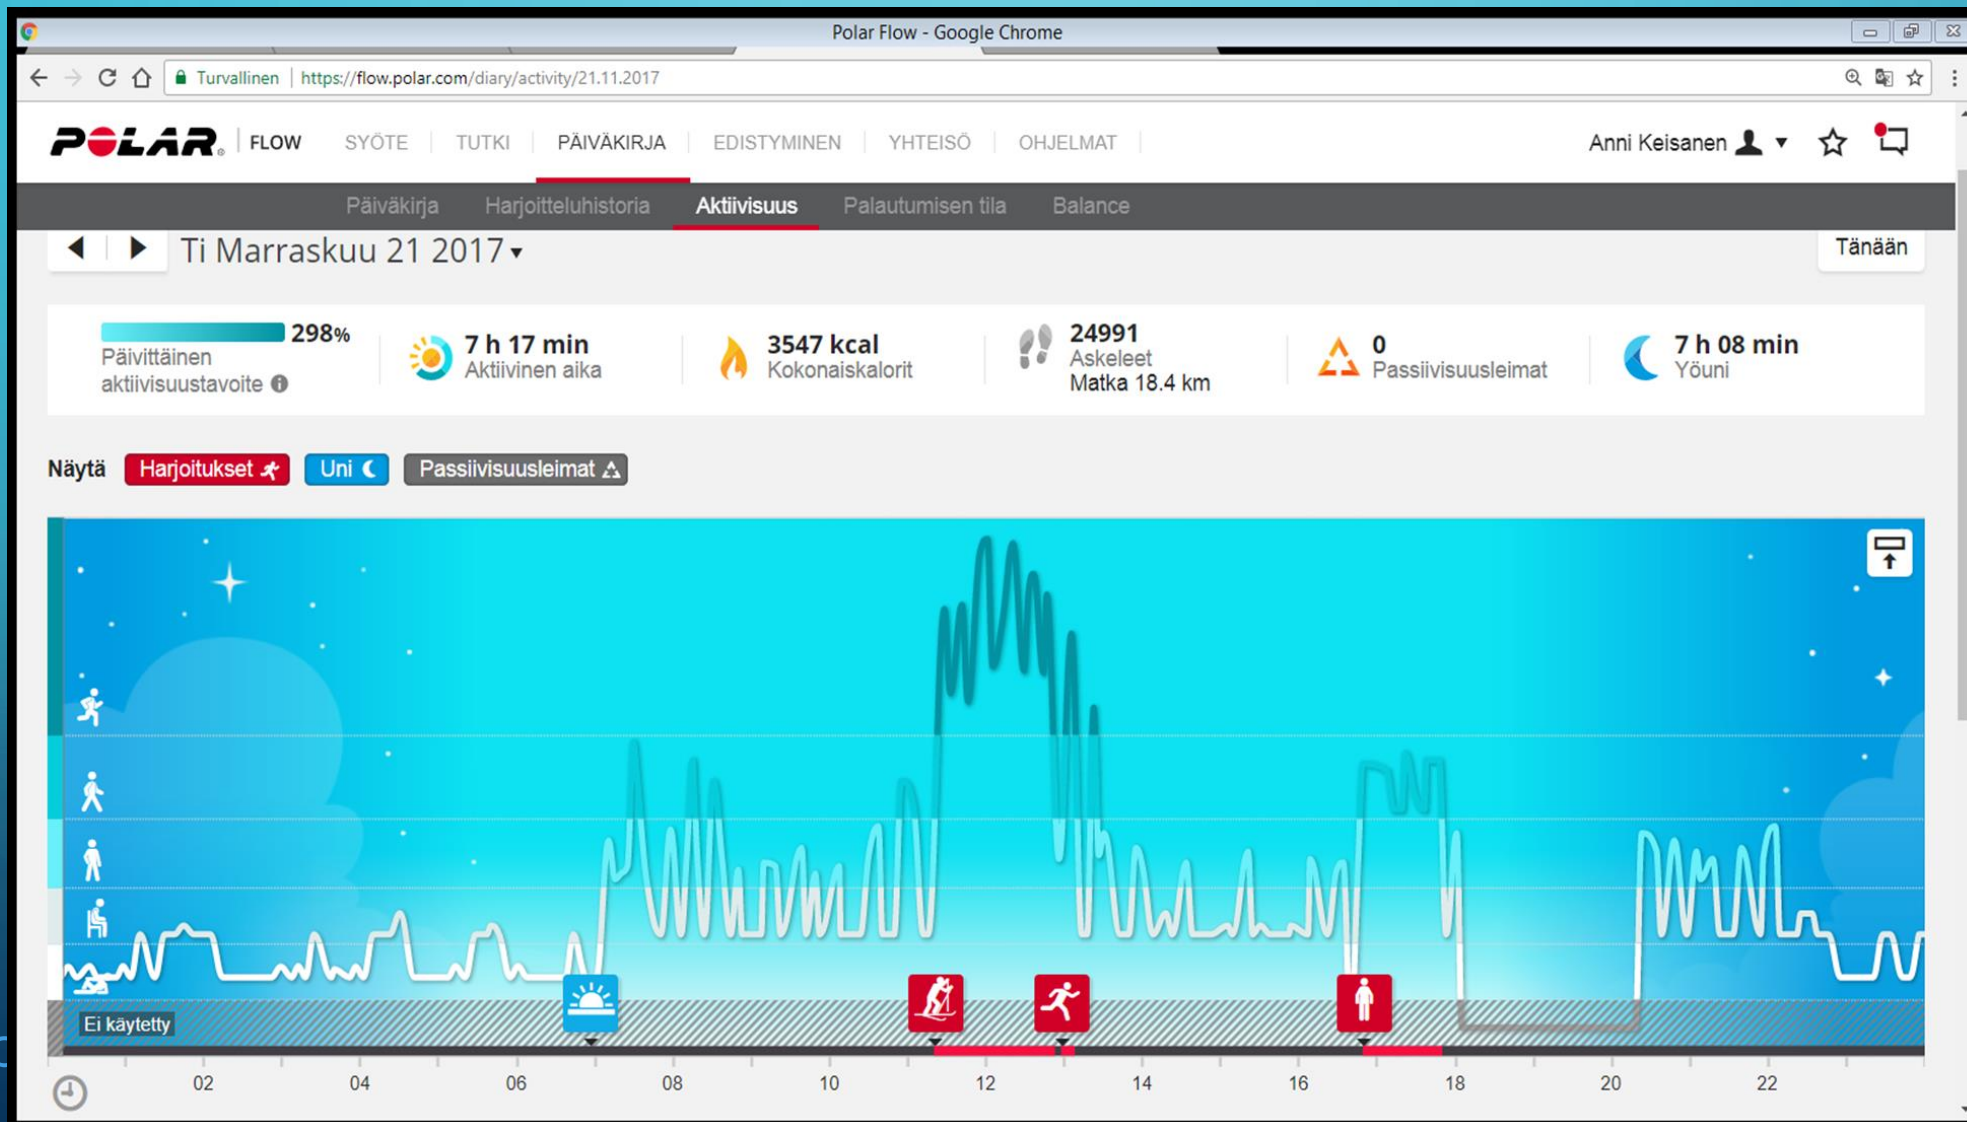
Polar Flow - Google Chrome

Turvallinen | https://flow.polar.com/diary/activity/21.11.2017

POLAR. FLOW SYÖTE TUTKI PÄIVÄKIRJA EDISTYMINEN YHTEISÖ OHJELMAT

Anni Keisanen

Päiväkirja Harjoitteluhistoria Aktiivisuus Palautumisen tila Balance

Ti Marraskuu 21 2017

Tänään

298%
Päivittäinen aktiivisuustavoite

7 h 17 min
Aktiivinen aika

3547 kcal
Kokonaiskalorit

24991
Askeleet
Matka 18.4 km

0
Passiivisuusleimat

7 h 08 min
Yöuni

Näytä Harjoitukset Uni Passiivisuusleimat

Ei käytetty

02 04 06 08 10 12 14 16 18 20 22